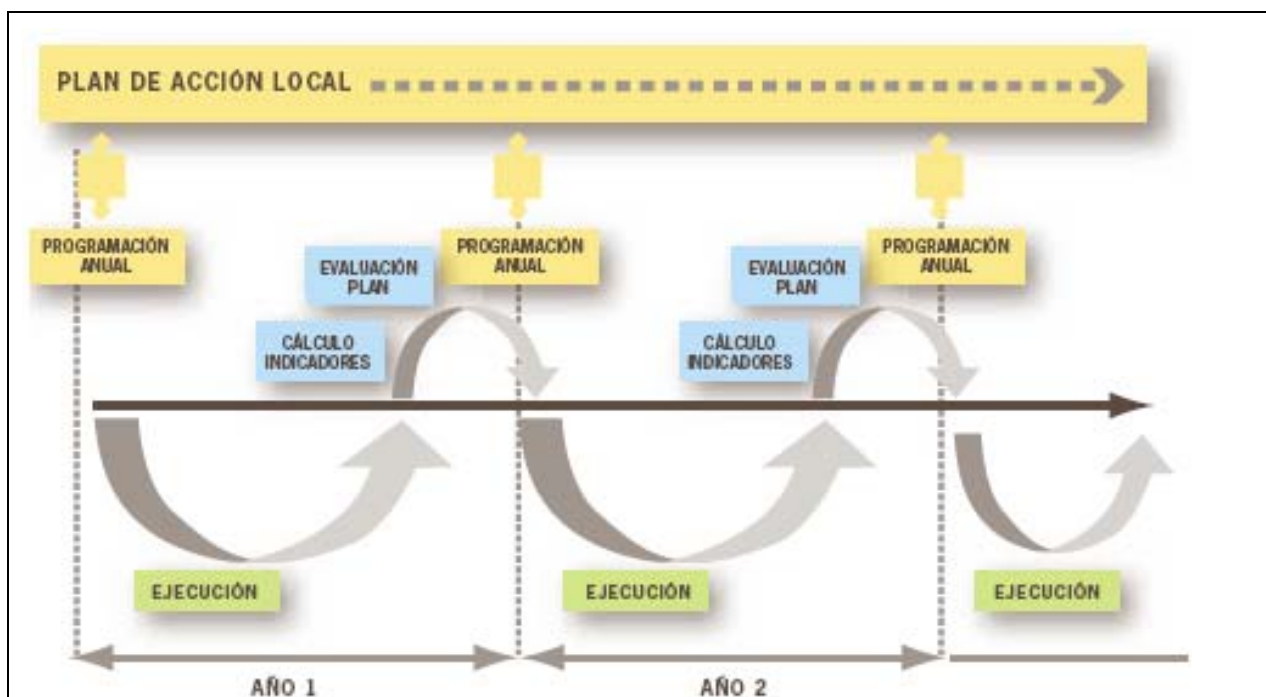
PLAN DE ACCIÓN LOCAL

PROGRAMACIÓN ANUAL

EVALUACIÓN PLAN

CÁLCULO INDICADORES

PROGRAMACIÓN ANUAL

EVALUACIÓN PLAN

CÁLCULO INDICADORES

PROGRAMACIÓN ANUAL

EJECUCIÓN

EJECUCIÓN

EJECUCIÓN

AÑO 1

AÑO 2